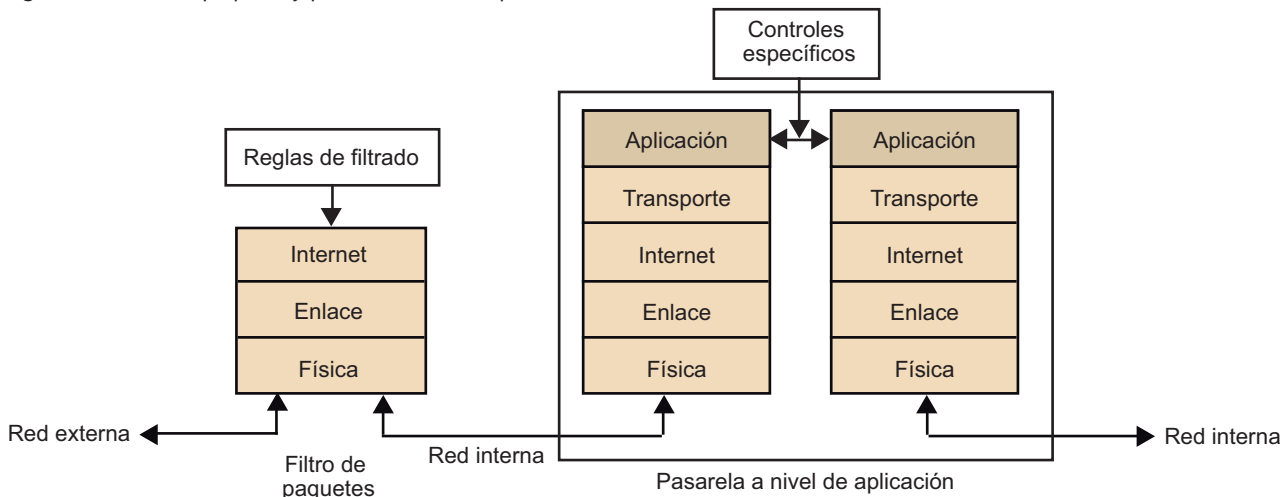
Controles específicos

Reglas de filtrado

Internet
Enlace
Física

Aplicación
Transporte
Internet
Enlace
Física

Aplicación
Transporte
Internet
Enlace
Física

Red externa

Filtro de paquetes

Red interna

Pasarela a nivel de aplicación

Red interna